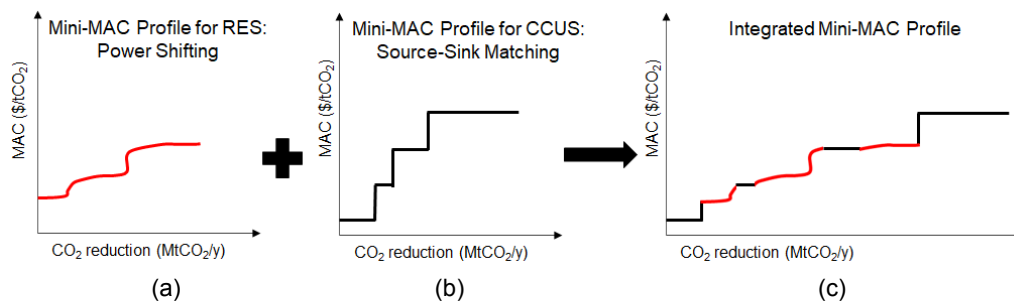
Mini-MAC Profile for RES: Power Shifting

MAC (\$/tCO$_2$)

CO$_2$ reduction (MtCO$_2$/y)

(a)

Mini-MAC Profile for CCUS: Source-Sink Matching

MAC (\$/tCO$_2$)

CO$_2$ reduction (MtCO$_2$/y)

(b)

Integrated Mini-MAC Profile

MAC (\$/tCO$_2$)

CO$_2$ reduction (MtCO$_2$/y)

(c)